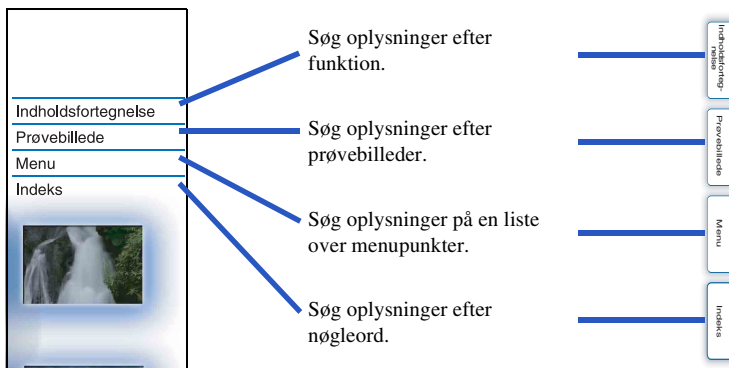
Indholdsfortegnelse
Prøvebillede
Menu
Indeks

Søg oplysninger efter funktion.

Søg oplysninger efter prøvebilleder.

Søg oplysninger på en liste over menupunkter.

Søg oplysninger efter nøgleord.

Indholdsfortegnelse

Prøvebillede

Menu

Indeks